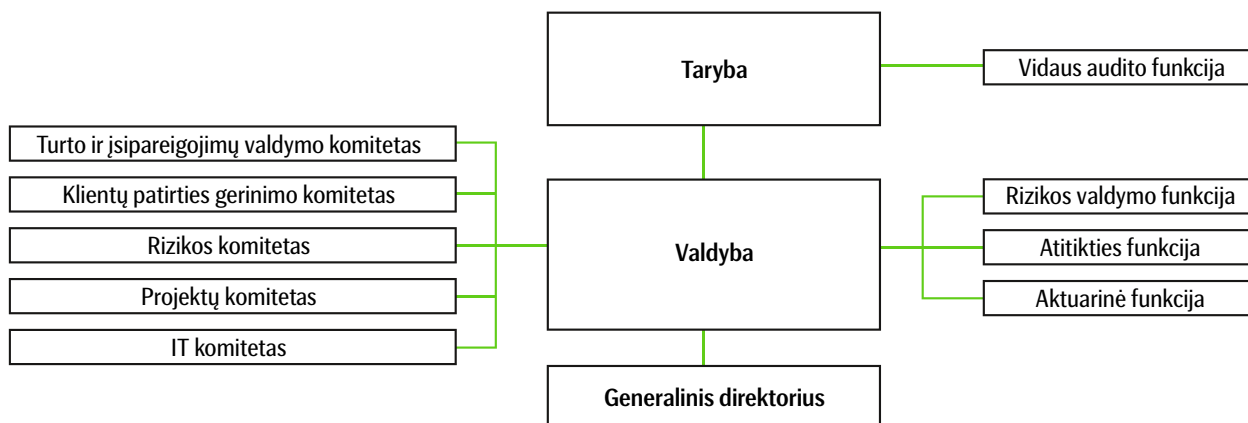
Taryba

Vidaus audito funkcija

Turto ir įsipareigojimų valdymo komitetas

Klientų patirties gerinimo komitetas

Rizikos komitetas

Projektų komitetas

IT komitetas

Valdyba

Rizikos valdymo funkcija

Atitikties funkcija

Aktuarinė funkcija

Generalinis direktorius